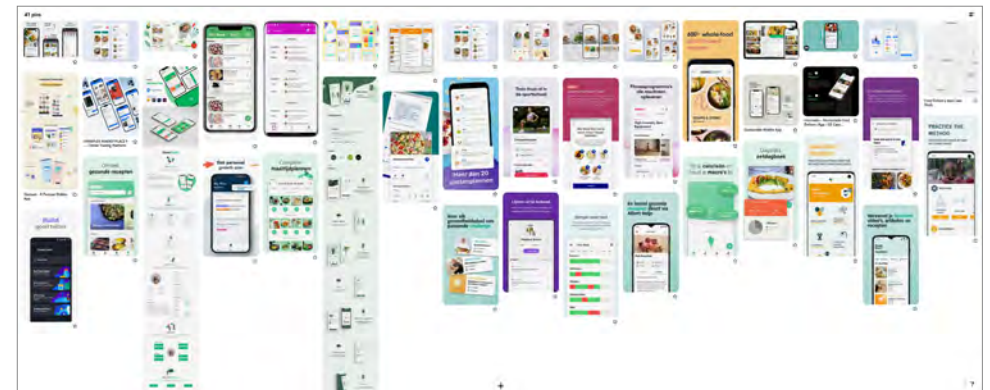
41 pins

400+ whole food

Ontdek gezonde recepten

Build good habits

Het persoonlijke gezonde plan

Complete maaltijdplannen

Meer dan 20 plannen

Think fresh en de sportschool

Maaltijdplannen die resultaat opleveren

Voor de gezondste versie van jezelf

PRACTICE THE METHOD

Gezonde eetlust

Word jij de beste versie van jezelf

Lijsten uit de keuken

Je levend gezonde voeding

Wanneer je gezonde eten, drinken en recepten

?